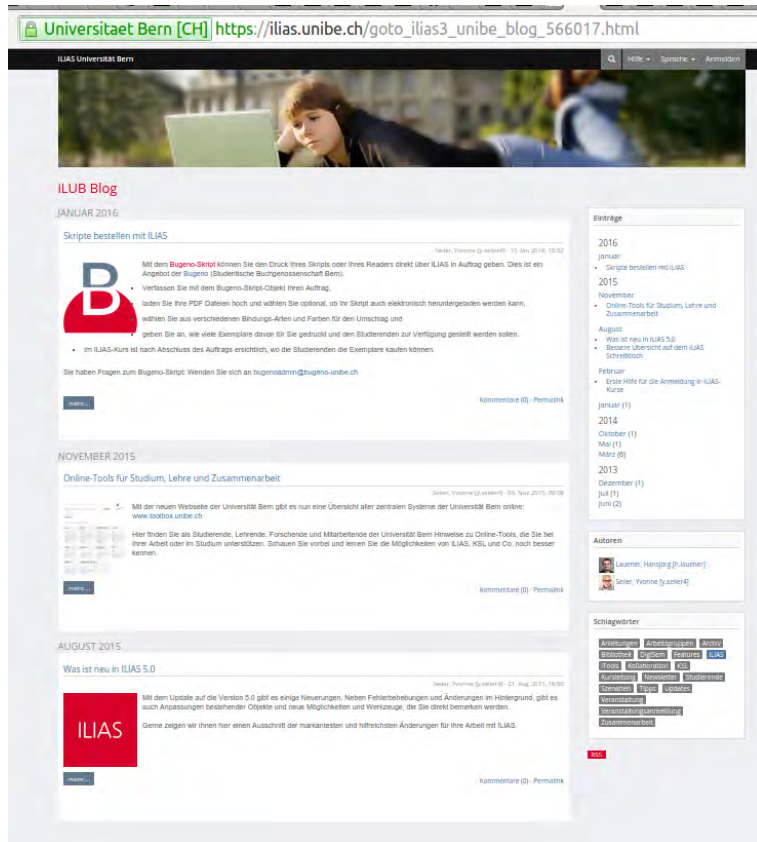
Universitaet Bern [CH] https://ilias.unibe.ch/goto_ilias3_unibe_blog_566017.html

ILIAS Universität Bern

Hilfe Sprache Anmelden

iLUB Blog

JANUAR 2016

Skripte bestellen mit ILIAS

Seiler, Yvonne [y.seiler4] - 13. Jan 2016, 15:52

Mit dem Bugeno-Skript können Sie den Druck Ihres Skripts oder Ihres Readers direkt über ILIAS in Auftrag geben. Dies ist ein Angebot der Bugeno (Studentische Buchgenossenschaft Bern).

- Verfassen Sie mit dem Bugeno-Skript-Objekt Ihren Auftrag,
- laden Sie Ihre PDF Dateien hoch und wählen Sie optional, ob Ihr Skript auch elektronisch heruntergeladen werden kann,
- wählen Sie aus verschiedenen Bindungs-Arten und Farben für den Umschlag und
- geben Sie an, wie viele Exemplare davon für Sie gedruckt und den Studierenden zur Verfügung gestellt werden sollen.
- Im ILIAS-Kurs ist nach Abschluss des Auftrags ersichtlich, wo die Studierenden die Exemplare kaufen können.

Sie haben Fragen zum Bugeno-Skript: Wenden Sie sich an bugenoadmin@bugeno-unibe.ch

mehr...

Kommentare (0) · Permalink

NOVEMBER 2015

Online-Tools für Studium, Lehre und Zusammenarbeit

Seiler, Yvonne [y.seiler4] - 09. Nov 2015, 09:08

Mit der neuen Webseite der Universität Bern gibt es nun eine Übersicht aller zentralen Systeme der Universität Bern online: www.toolbox.unibe.ch

Hier finden Sie als Studierende, Lehrende, Forschende und Mitarbeitende der Universität Bern Hinweise zu Online-Tools, die Sie bei Ihrer Arbeit oder im Studium unterstützen. Schauen Sie vorbei und lernen Sie die Möglichkeiten von ILIAS, KSL und Co. noch besser kennen.

mehr...

Kommentare (0) · Permalink

AUGUST 2015

Was ist neu in ILIAS 5.0

Seiler, Yvonne [y.seiler4] - 27. Aug 2015, 16:00

ILIAS

Mit dem Update auf die Version 5.0 gibt es einige Neuerungen. Neben Fehlerbehebungen und Änderungen im Hintergrund, gibt es auch Anpassungen bestehender Objekte und neue Möglichkeiten und Werkzeuge, die Sie direkt bemerken werden.

Gerne zeigen wir Ihnen hier einen Ausschnitt der markantesten und hilfreichsten Änderungen für Ihre Arbeit mit ILIAS.

mehr...

Kommentare (0) · Permalink

Einträge

2016
Januar
- Skripte bestellen mit ILIAS
2015
November
- Online-Tools für Studium, Lehre und Zusammenarbeit
August
- Was ist neu in ILIAS 5.0
- Bessere Übersicht auf dem ILIAS Schreibtisch
Februar
- Erste Hilfe für die Anmeldung in ILIAS-Kurse
Januar (1)
2014
Oktober (1)
Mai (1)
März (6)
2013
Dezember (1)
Juli (1)
Juni (2)

Autoren

Lauener, Hansjörg [h.lauener]
Seiler, Yvonne [y.seiler4]

Schlagwörter

Anleitungen Arbeitsgruppen Archiv Bibliothek DigiSem Features ILIAS iTools Kollaboration KSL Kursleitung Newsletter Studierende Szenarien Tipps Updates Veranstaltung Veranstaltungsanmeldung Zusammenarbeit

RSS